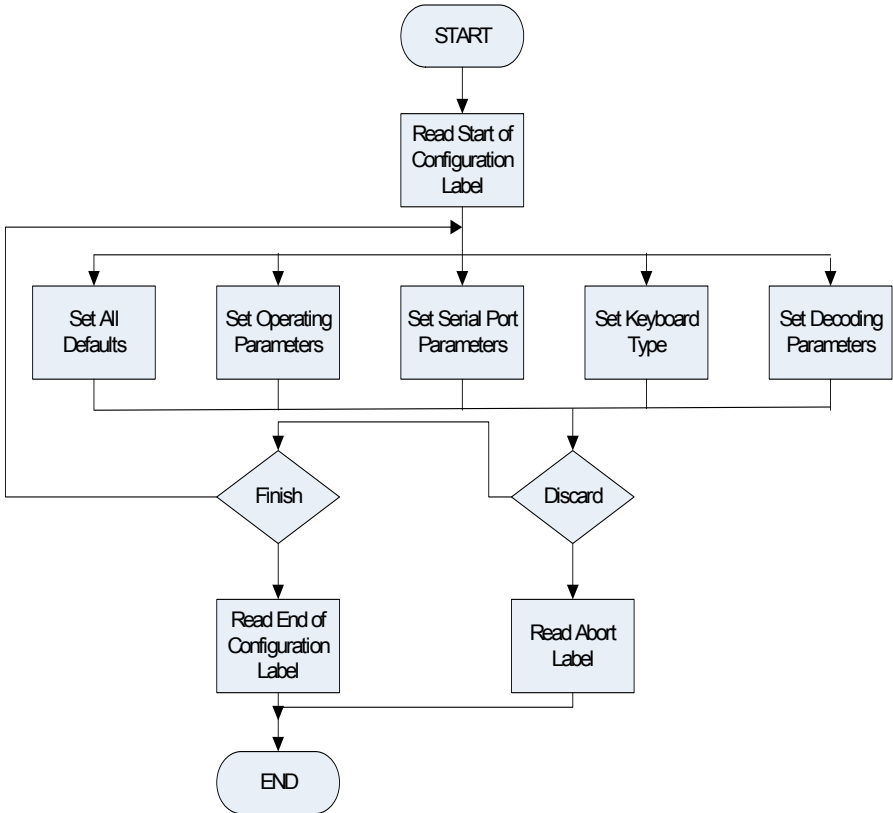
START

Read Start of Configuration Label

Set All Defaults

Set Operating Parameters

Set Serial Port Parameters

Set Keyboard Type

Set Decoding Parameters

Finish

Discard

Read End of Configuration Label

Read Abort Label

END